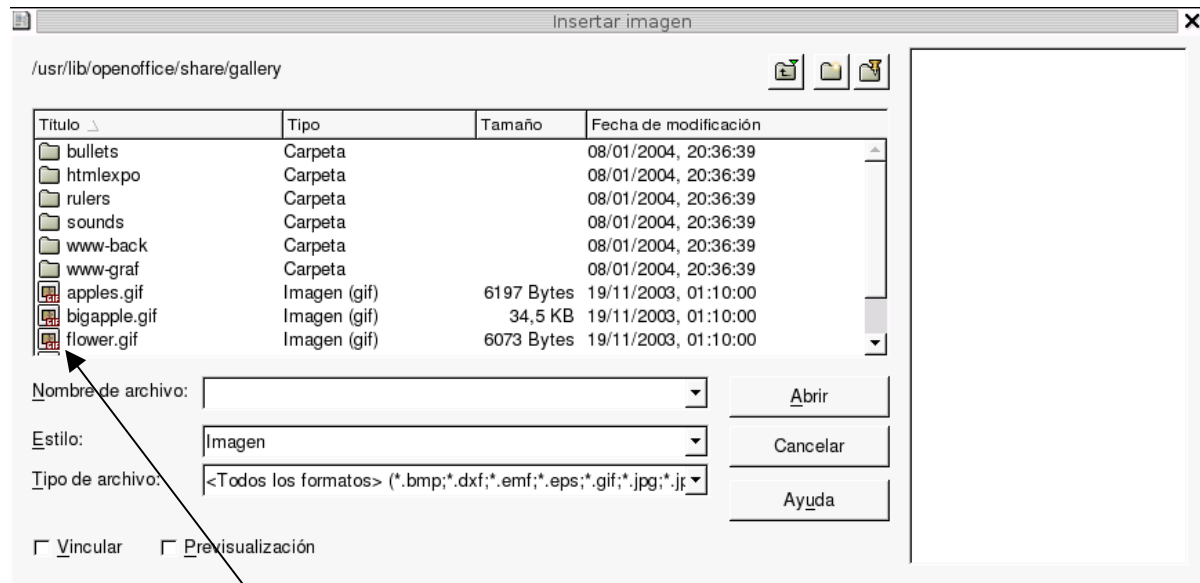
Insertar imagen

/usr/lib/openoffice/share/gallery

| Título | Tipo | Tamaño | Fecha de modificación |
|---|---|---|---|
| bullets | Carpeta | | 08/01/2004, 20:36:39 |
| htmlexpo | Carpeta | | 08/01/2004, 20:36:39 |
| rulers | Carpeta | | 08/01/2004, 20:36:39 |
| sounds | Carpeta | | 08/01/2004, 20:36:39 |
| www-back | Carpeta | | 08/01/2004, 20:36:39 |
| www-graf | Carpeta | | 08/01/2004, 20:36:39 |
| apples.gif | Imagen (gif) | 6197 Bytes | 19/11/2003, 01:10:00 |
| bigapple.gif | Imagen (gif) | 34,5 KB | 19/11/2003, 01:10:00 |
| flower.gif | Imagen (gif) | 6073 Bytes | 19/11/2003, 01:10:00 |

Nombre de archivo:

Abrir

Estilo: Imagen

Cancelar

Tipo de archivo: <Todos los formatos> (*.bmp;*.dxf;*.emf;*.eps;*.gif;*.jpg;*.jp

Ayuda

Vincular

Previsualización